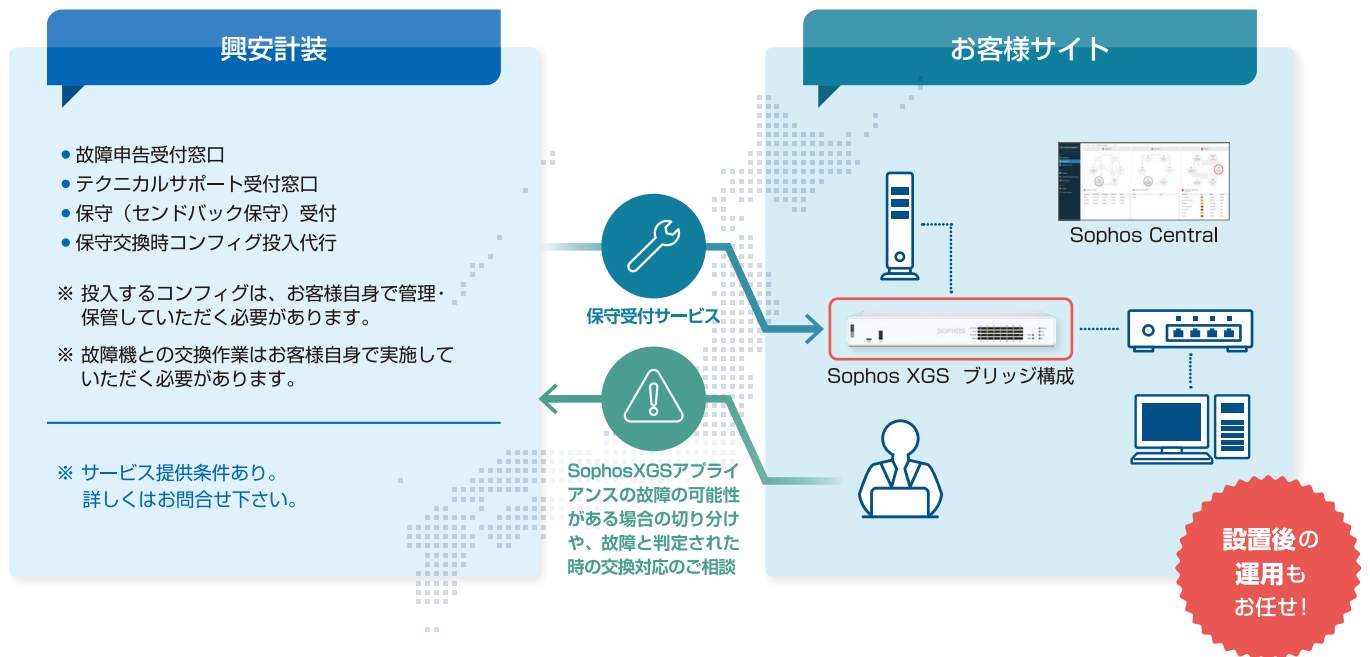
興安計装

● 故障申告受付窓口
● テクニカルサポート受付窓口
● 保守（センドバック保守）受付
● 保守交換時コンフィグ投入代行

※ 投入するコンフィグは、お客様自身で管理・保管していただく必要があります。

※ 故障機との交換作業はお客様自身で実施していただく必要があります。

※ サービス提供条件あり。詳しくはお問合せ下さい。

保守受付サービス

SophosXGSアプライアンスの故障の可能性がある場合の切り分けや、故障と判定された時の交換対応のご相談

お客様サイト

Sophos Central

SOPHOS

Sophos XGS ブリッジ構成

設置後の運用もお任せ！